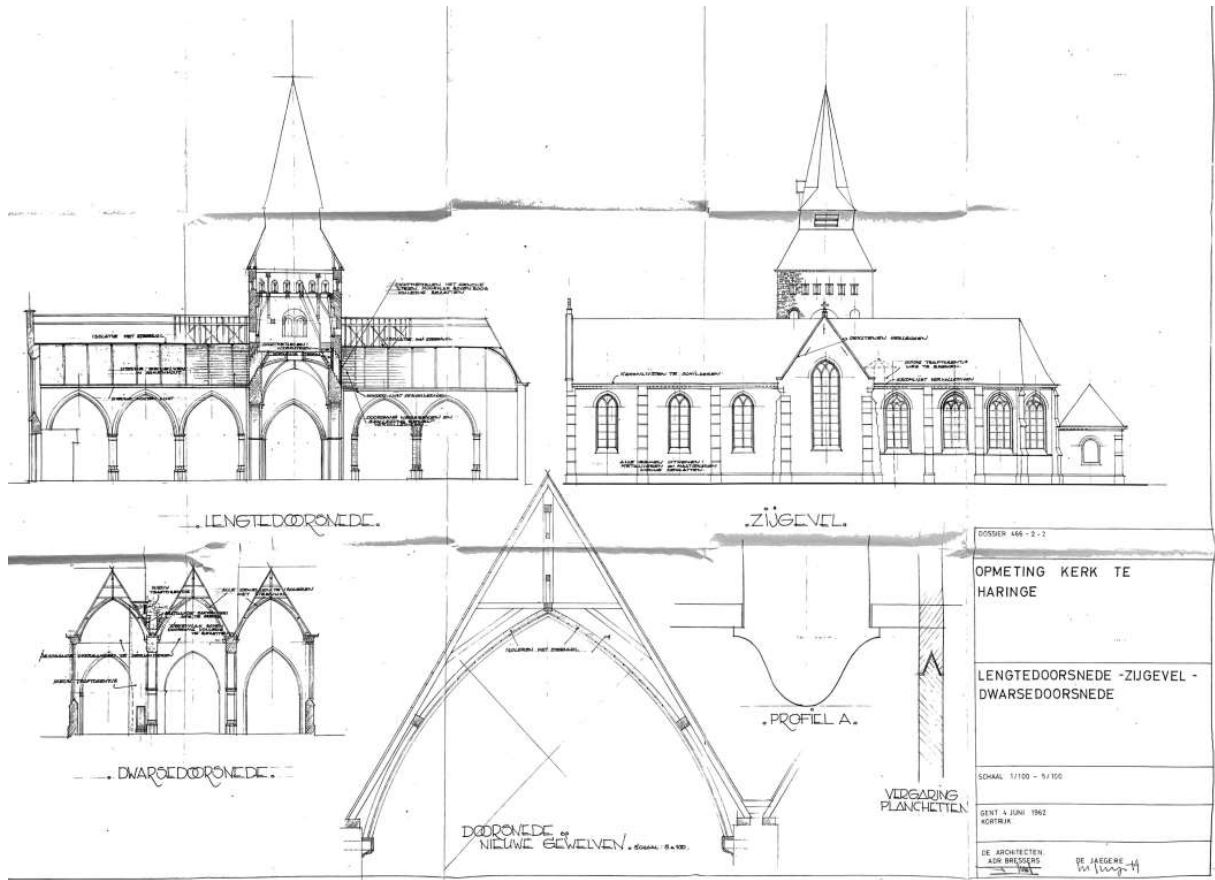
LENGTEDOORSNEDE.

ZIJGEVEL.

DWARSEDOORSNEDE.

PROFIEL A.

VERGARING PLANCHETTEN

DOORSNEDE op NIEUWE GEWELVEN. SCHAAL 5 a 100

ISOLEREN MET EBBEGIL

DOSSIER 466 - 2 - 2

OPMETING KERK TE HARINGE

LENGTEDOORSNEDE - ZIJGEVEL - DWARSEDOORSNEDE

SCHAAL 1/100 - 5/100

GENT 4 JUNI 1962 KORTRIJK

DE ARCHITECTEN ADR BRESSERS DE JAEGERE